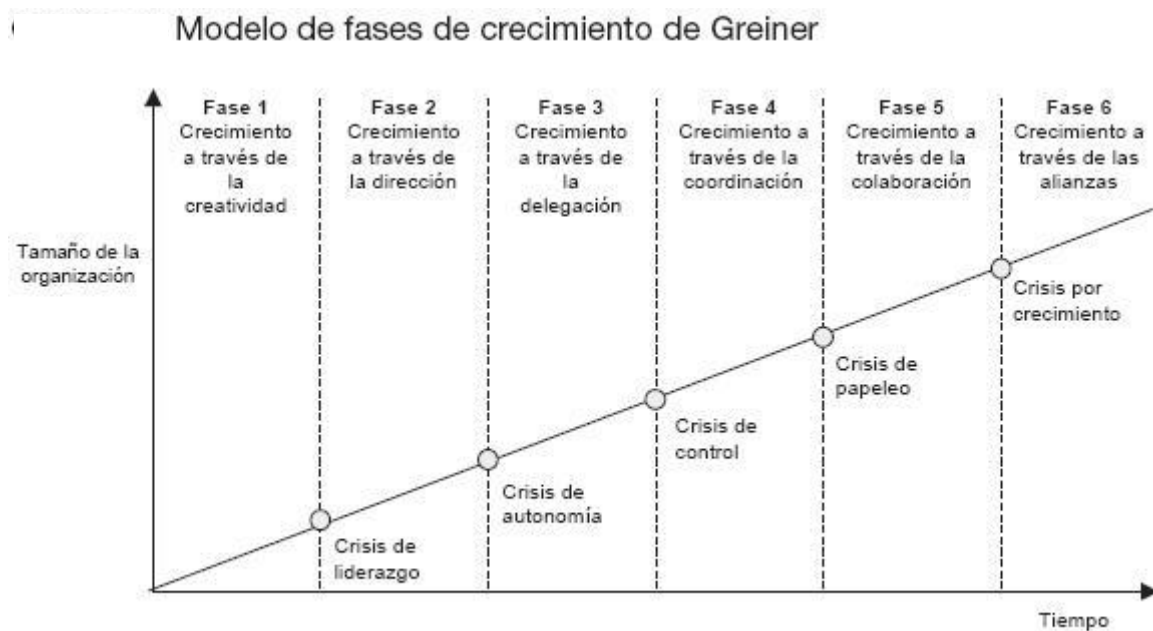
Modelo de fases de crecimiento de Greiner

Fase 1
Crecimiento a través de la creatividad

Fase 2
Crecimiento a través de la dirección

Fase 3
Crecimiento a través de la delegación

Fase 4
Crecimiento a través de la coordinación

Fase 5
Crecimiento a través de la colaboración

Fase 6
Crecimiento a través de las alianzas

Tamaño de la organización

Crisis de liderazgo

Crisis de autonomía

Crisis de control

Crisis de papeleo

Crisis por crecimiento

Tiempo